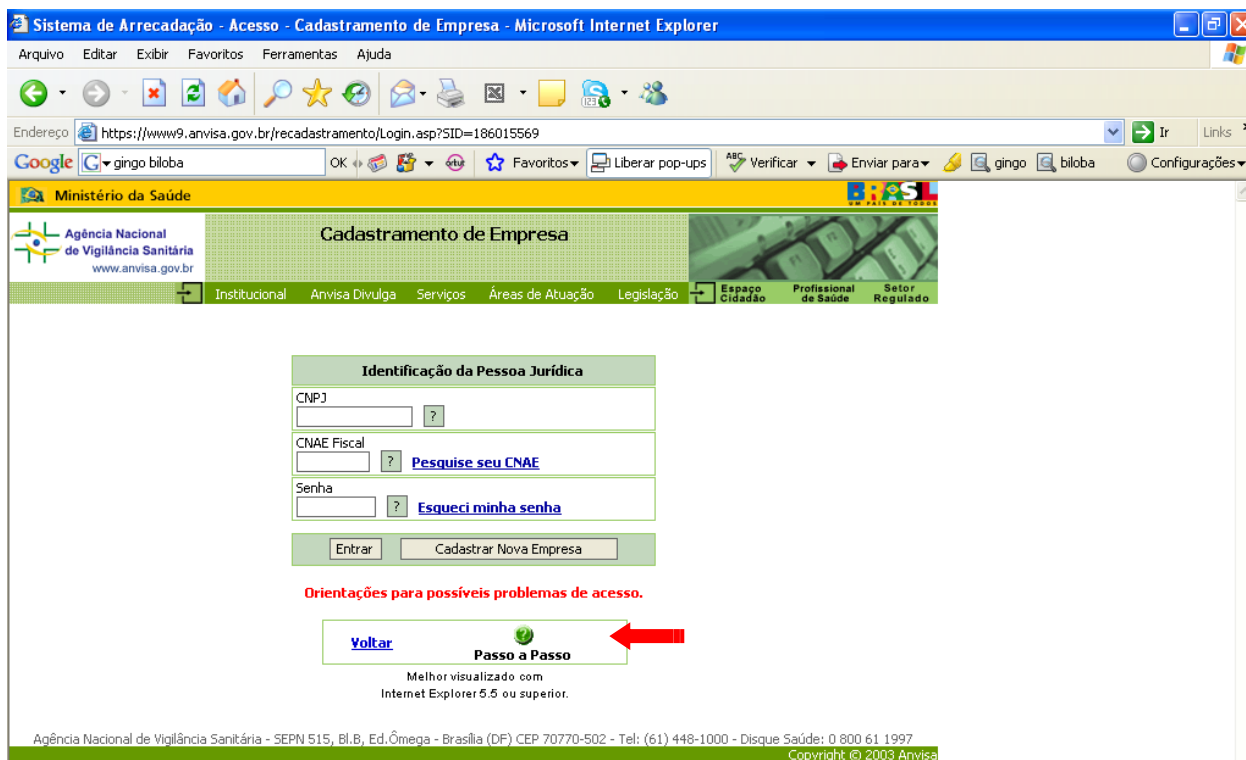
Sistema de Arrecadação - Acesso - Cadastramento de Empresa - Microsoft Internet Explorer

Arquivo Editar Exibir Favoritos Ferramentas Ajuda

Endereço https://www9.anvisa.gov.br/recadastramento/Login.asp?SID=186015569 Ir Links

Google gingo biloba OK Favoritos Liberar pop-ups Verificar Enviar para gingo biloba Configurações

Ministério da Saúde

BRASIL UM PAÍS DE TODOS

Agência Nacional de Vigilância Sanitária www.anvisa.gov.br

Cadastramento de Empresa

Institucional Anvisa Divulga Serviços Áreas de Atuação Legislação Espaço Cidadão Profissional de Saúde Setor Regulado

Identificação da Pessoa Jurídica

CNPJ ?

CNAE Fiscal ? Pesquise seu CNAE

Senha ? Esqueci minha senha

Entrar Cadastrar Nova Empresa

Orientações para possíveis problemas de acesso.

Voltar Passo a Passo

Melhor visualizado com Internet Explorer 5.5 ou superior.

Agência Nacional de Vigilância Sanitária - SEPN 515, Bl.B, Ed.Ômega - Brasília (DF) CEP 70770-502 - Tel: (61) 448-1000 - Disque Saúde: 0 800 61 1997
Copyright © 2003 Anvisa